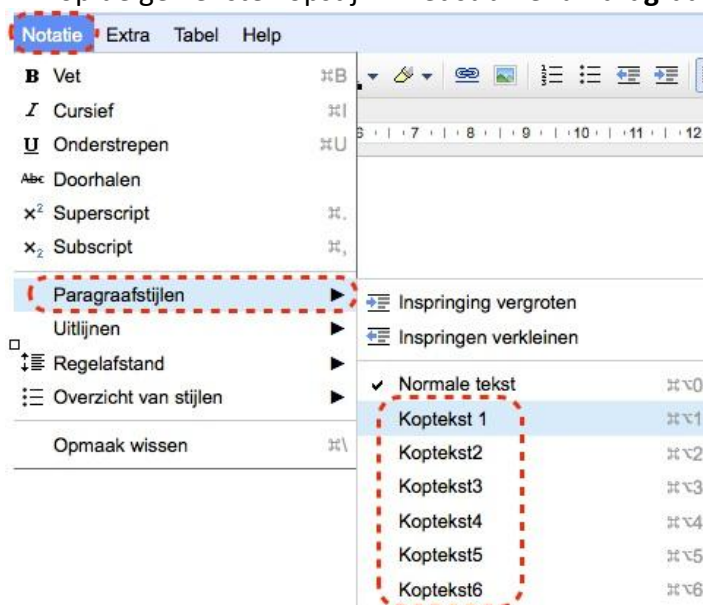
Notatie Extra Tabel Help

B Vet ⌘B
I Cursief ⌘I
U Onderstrepen ⌘U
Abc Doorhalen
$x^2$ Superscript ⌘.
$x_2$ Subscript ⌘,
Paragraafstijlen ▶
Uitlijnen ▶
Regelafstand ▶
Overzicht van stijlen ▶
Opmaak wissen ⌘\

Inspringing vergroten
Inspringen verkleinen
✔ Normale tekst ⌘⌥0
Koptekst 1 ⌘⌥1
Koptekst2 ⌘⌥2
Koptekst3 ⌘⌥3
Koptekst4 ⌘⌥4
Koptekst5 ⌘⌥5
Koptekst6 ⌘⌥6

6 · 7 · 8 · 9 · 10 · 11 · 12